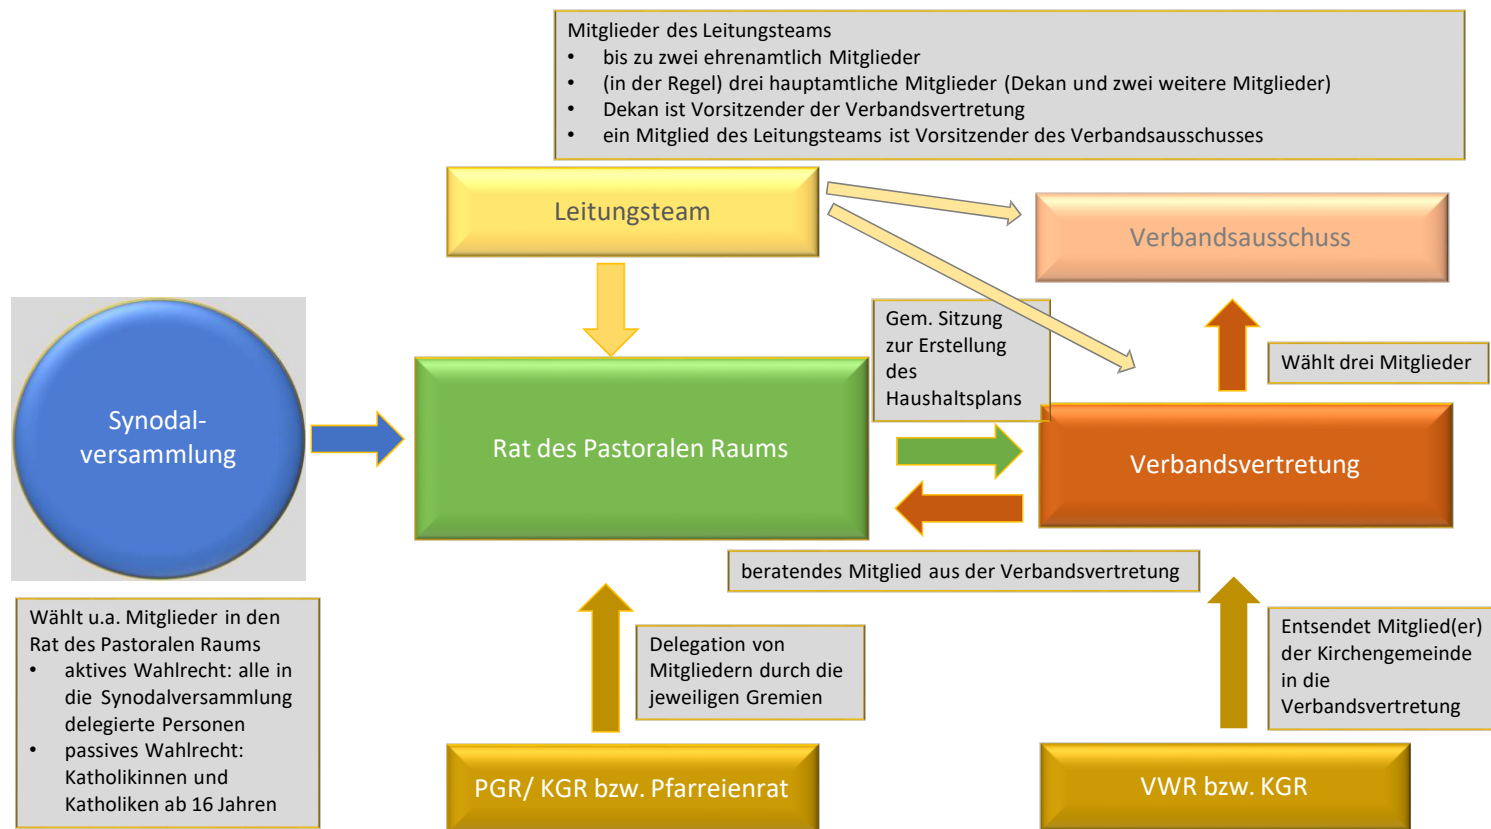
Mitglieder des Leitungsteams
- bis zu zwei ehrenamtlich Mitglieder
- (in der Regel) drei hauptamtliche Mitglieder (Dekan und zwei weitere Mitglieder)
- Dekan ist Vorsitzender der Verbandsvertretung
- ein Mitglied des Leitungsteams ist Vorsitzender des Verbandsausschusses

Leitungsteam

Verbandsausschuss

Synodal-versammlung

Rat des Pastoralen Raums

Gem. Sitzung zur Erstellung des Haushaltsplans

Wählt drei Mitglieder

Verbandsvertretung

beratendes Mitglied aus der Verbandsvertretung

Wählt u.a. Mitglieder in den Rat des Pastoralen Raums
- aktives Wahlrecht: alle in die Synodalversammlung delegierte Personen
- passives Wahlrecht: Katholikinnen und Katholiken ab 16 Jahren

Delegation von Mitgliedern durch die jeweiligen Gremien

Entsendet Mitglied(er) der Kirchengemeinde in die Verbandsvertretung

PGR/ KGR bzw. Pfarreienrat

VWR bzw. KGR